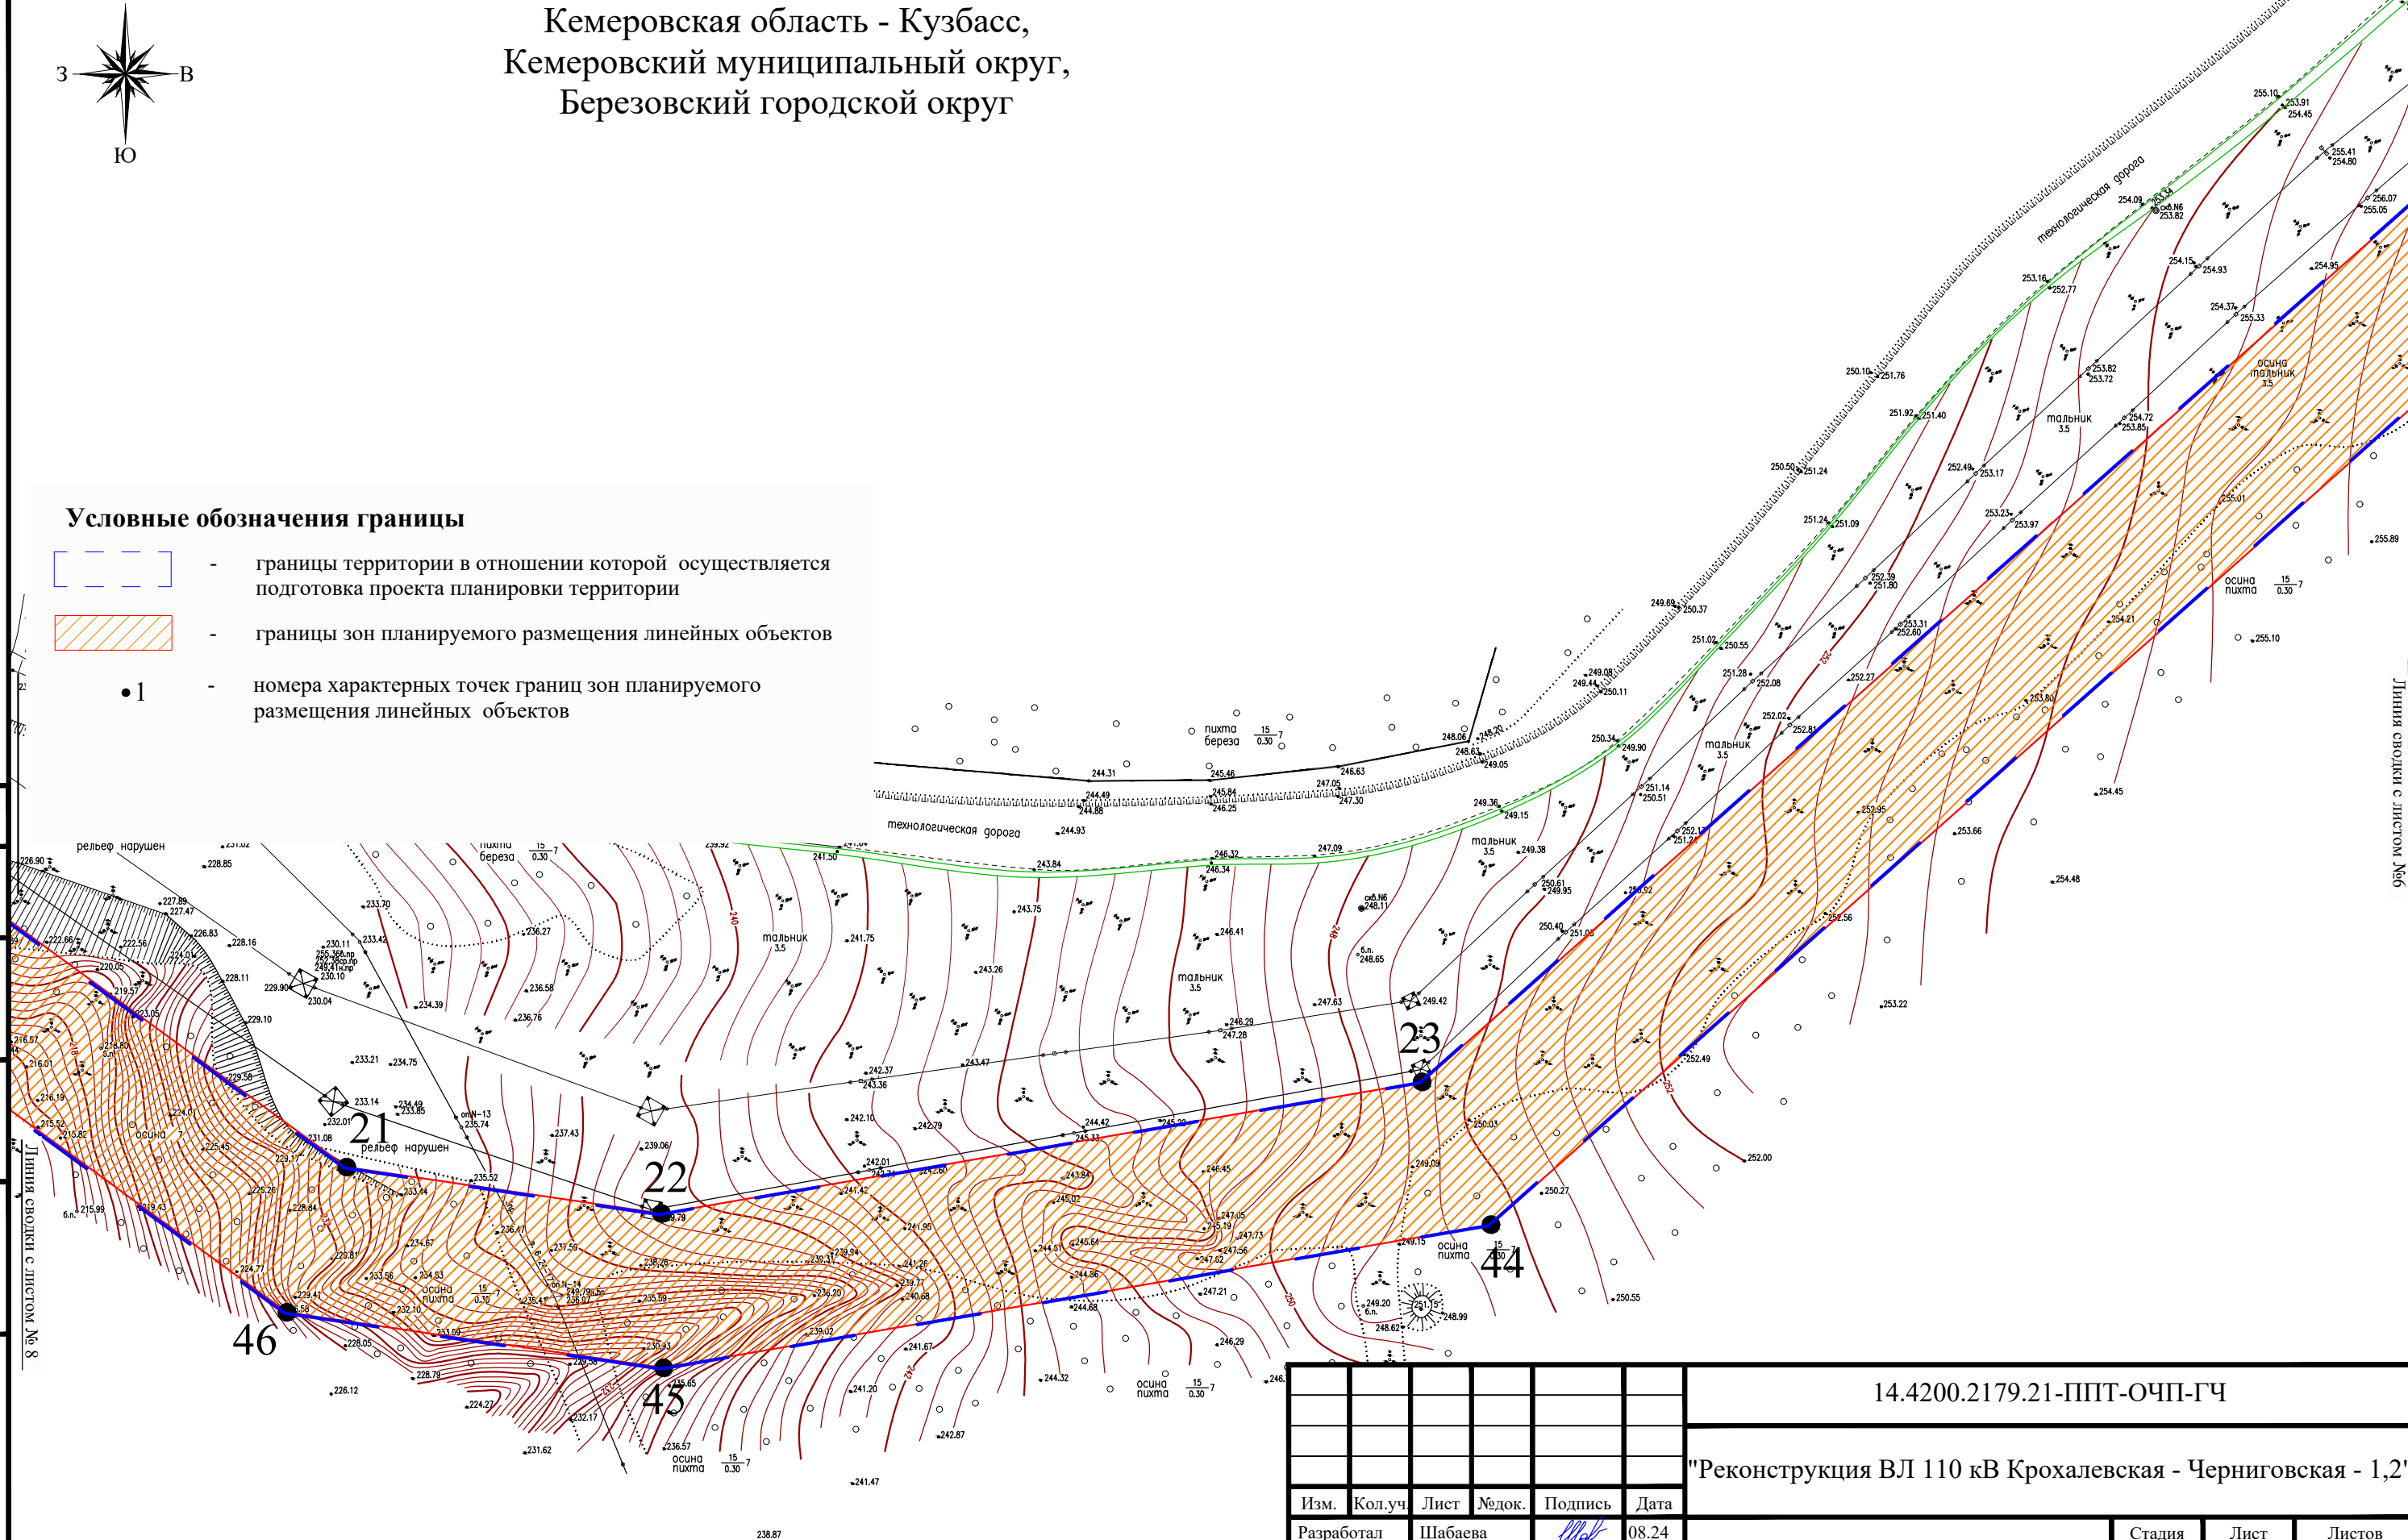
Кемеровская область - Кузбасс,
Кемеровский муниципальный округ,
Березовский городской округ

З
В
Ю

Условные обозначения границы

- границы территории в отношении которой осуществляется подготовка проекта планировки территории

- границы зон планируемого размещения линейных объектов

•1 - номера характерных точек границ зон планируемого размещения линейных объектов

технологическая дорога

технологическая дорога

рельеф нарушен

рельеф нарушен

тальник 3.5

тальник 3.5

тальник 3.5

тальник 3.5

тальник 3.5

осина тальник 3.5

пихта береза $\frac{15}{0.30}$7

пихта береза $\frac{15}{0.30}$7

осина пихта $\frac{15}{0.30}$7

осина пихта $\frac{15}{0.30}$7

осина пихта $\frac{15}{0.30}$7

осина пихта $\frac{15}{0.30}$7

осина пихта

осина

21

22

23

44

45

46

Линия сводки с листом №6

Линия сводки с листом № 8

14.4200.2179.21-ППТ-ОЧП-ГЧ

"Реконструкция ВЛ 110 кВ Крохалевская - Черниговская - 1,2"

| Изм. | Кол.уч. | Лист | №док. | Подпись | Дата |
|---|---|---|---|---|---|
| Разработал | | Шабаева | | | 08.24 |

Стадия
Лист
Листов